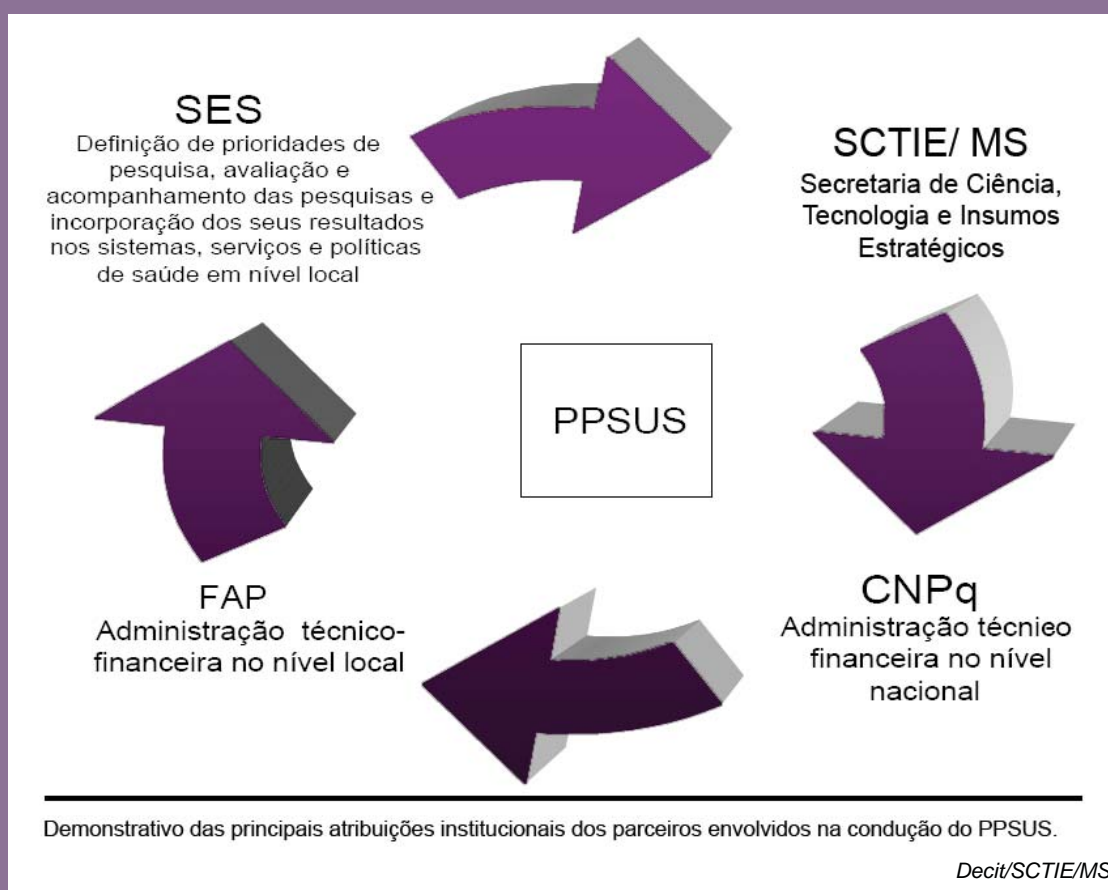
SES
Definição de prioridades de pesquisa, avaliação e acompanhamento das pesquisas e incorporação dos seus resultados nos sistemas, serviços e políticas de saúde em nível local

SCTIE/ MS
Secretaria de Ciência, Tecnologia e Insumos Estratégicos

PPSUS

FAP
Administração técnico-financeira no nível local

CNPq
Administração técnieo financeira no nível nacional

Demonstrativo das principais atribuições institucionais dos parceiros envolvidos na condução do PPSUS.

Decit/SCTIE/MS